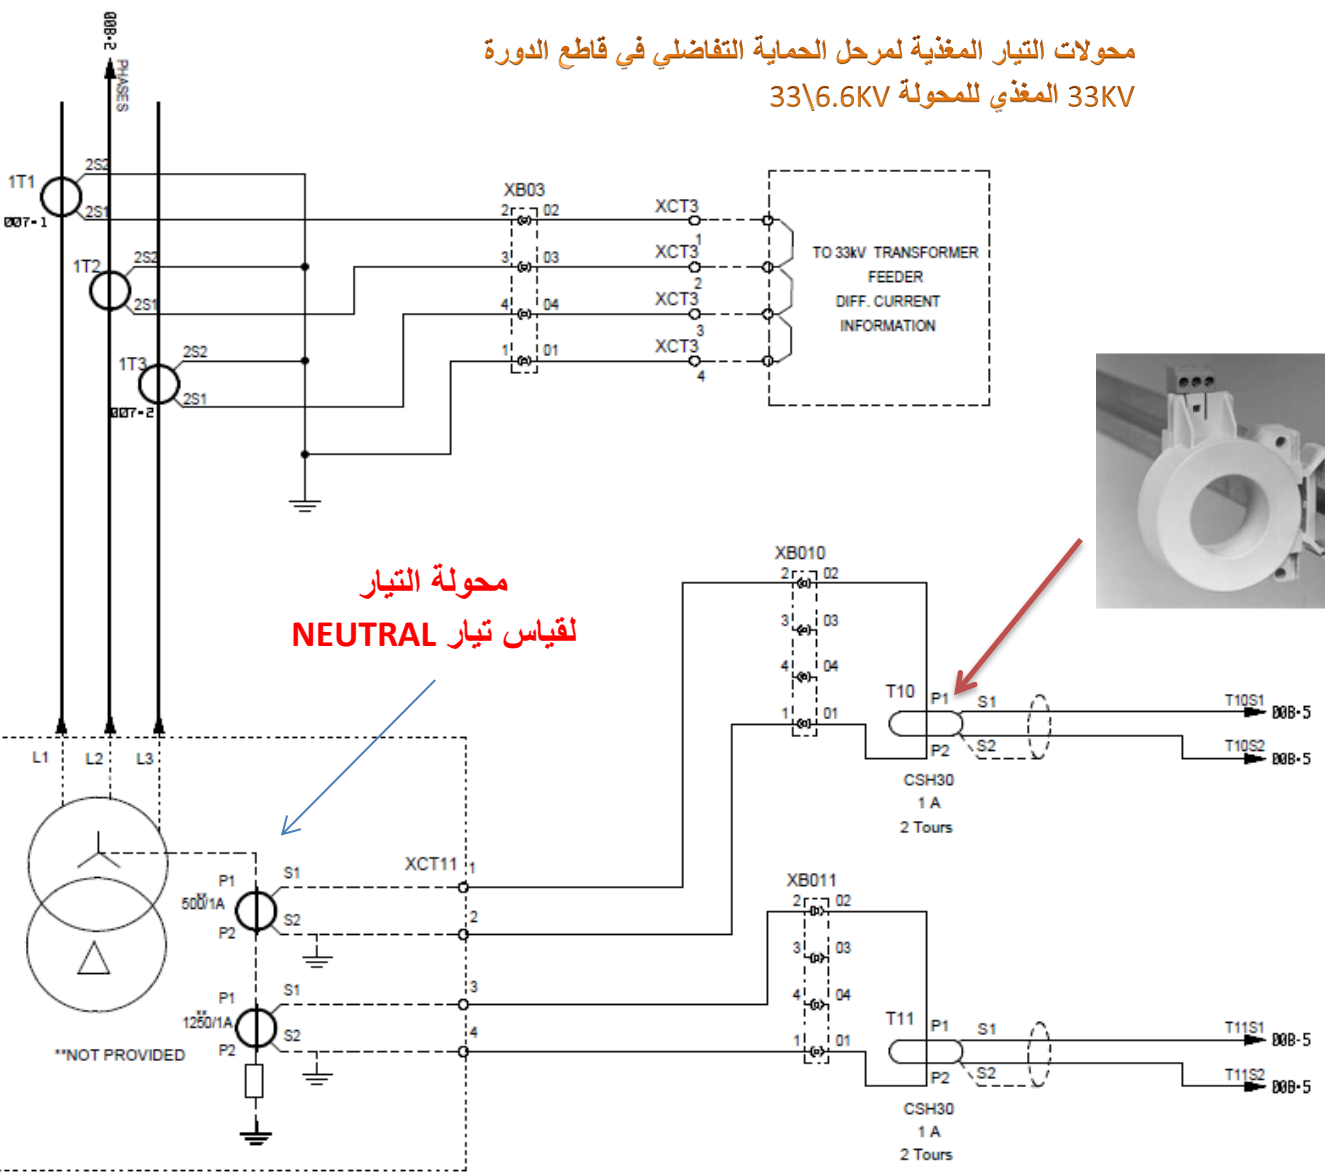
محولات التيار المغذية لمرحل الحماية التفاضلي في قاطع الدورة
33KV المغذي للمحولة 33\6.6KV

00B-2
PHASES

1T1
007-1
2S2
2S1
1T2
2S2
2S1
1T3
2S2
2S1
007-2

XB03
2 02
3 03
4 04
1 01

XCT3
XCT3 1
XCT3 2
XCT3 3
4

TO 33kV TRANSFORMER FEEDER DIFF. CURRENT INFORMATION

محولة التيار
لقياس تيار NEUTRAL

XB010
2 02
3 03
4 04
1 01

T10
P1
P2
S1
S2
T10S1 00B-5
T10S2 00B-5
CSH30
1 A
2 Tours

L1 L2 L3

P1
500/1A
P2
S1
S2
XCT11 1
2
3
4
P1
1250/1A
P2
S1
S2

**NOT PROVIDED

XB011
2 02
3 03
4 04
1 01

T11
P1
P2
S1
S2
T11S1 00B-5
T11S2 00B-5
CSH30
1 A
2 Tours